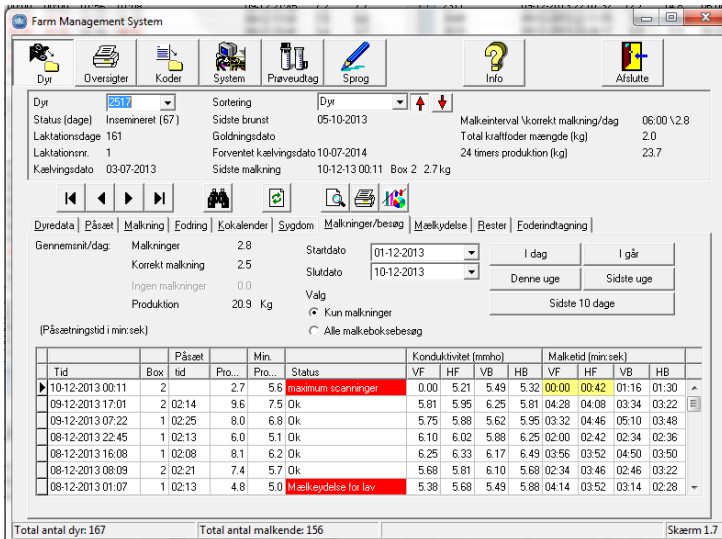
Farm Management System

Dyr
Oversigter
Koder
System
Prøveudtag
Sprog
Info
Afslutte

Dyr 2517
Status (dage) Insemineret (67)
Laktationsdage 161
Laktationsnr. 1
Kælvingsdato 03-07-2013

Sortering Dyr
Sidste brunst 05-10-2013
Goldningsdato
Forventet kælvingsdato 10-07-2014
Sidste malkning 10-12-13 00:11 Box 2 2.7 kg

Malkeinterval \korrekt malkning/dag 06:00 \ 2.8
Total kraftfoder mængde (kg) 2.0
24 timers produktion (kg) 23.7

Dyredata | Påsæt | Malkning | Fodring | Kokalender | Sygdom | Malkninger/besøg | Mælkydelse | Rester | Foderindtagning

Gennemsnit/dag:
Malkninger 2.8
Korrekt malkning 2.5
Ingen malkninger 0.0
Produktion 20.9 Kg

(Påsætningstid i min:sek)

Startdato 01-12-2013
Slutdato 10-12-2013

Valg
Kun malkninger
Alle malkeboksebesøg

I dag
I går
Denne uge
Sidste uge
Sidste 10 dage

| Tid | Box | Påsæt tid | Pro... | Min. Pro... | Status | Konduktivitet (mmho) VF | HF | VB | HB | Malketid (min:sek) VF | HF | VB | HB |
|---|---|---|---|---|---|---|---|---|---|---|---|---|---|
| 10-12-2013 00:11 | 2 | | 2.7 | 5.6 | maximum scanninger | 0.00 | 5.21 | 5.49 | 5.32 | 00:00 | 00:42 | 01:16 | 01:30 |
| 09-12-2013 17:01 | 2 | 02:14 | 9.6 | 7.5 | Ok | 5.81 | 5.95 | 6.25 | 5.81 | 04:28 | 04:08 | 03:34 | 03:22 |
| 09-12-2013 07:22 | 1 | 02:25 | 8.0 | 6.8 | Ok | 5.75 | 5.88 | 5.62 | 5.95 | 03:32 | 04:46 | 05:10 | 03:48 |
| 08-12-2013 22:45 | 1 | 02:13 | 6.0 | 5.1 | Ok | 6.10 | 6.02 | 5.88 | 6.25 | 02:00 | 02:42 | 02:34 | 02:36 |
| 08-12-2013 16:08 | 1 | 02:08 | 8.1 | 6.2 | Ok | 6.25 | 6.33 | 6.17 | 6.49 | 03:56 | 03:52 | 04:50 | 03:50 |
| 08-12-2013 08:09 | 2 | 02:21 | 7.4 | 5.7 | Ok | 5.68 | 5.81 | 6.10 | 5.68 | 02:34 | 03:46 | 02:46 | 03:22 |
| 08-12-2013 01:07 | 1 | 02:13 | 4.8 | 5.0 | Mælkeydelse for lav | 5.38 | 5.68 | 5.49 | 5.88 | 04:14 | 03:52 | 03:14 | 02:28 |

Total antal dyr: 167
Total antal malkende: 156
Skærm 1.7